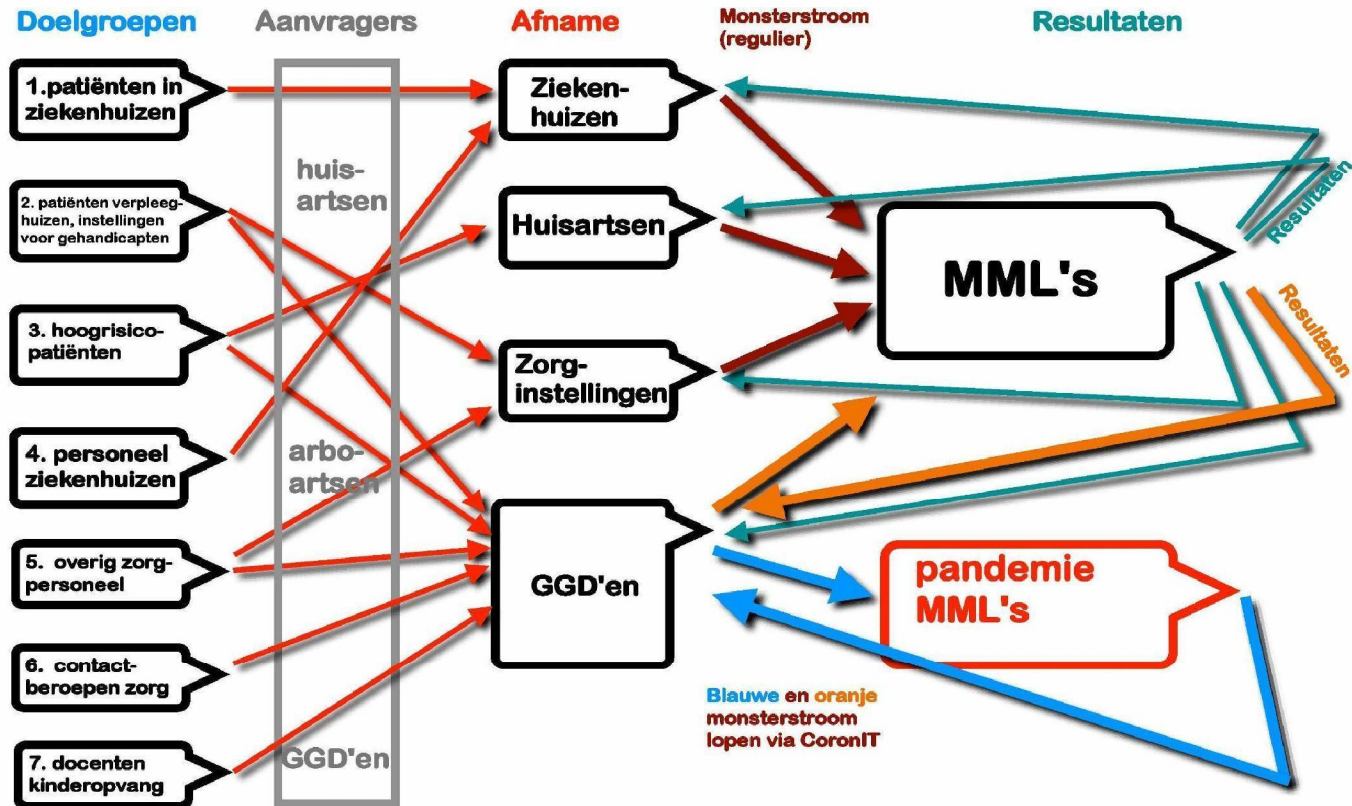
Doelgroepen

Aanvragers

Afname

Monsterstroom (regulier)

Resultaten

1.patiënten in ziekenhuizen

2. patiënten verpleeghuizen, instellingen voor gehandicapten

3. hoogrisicopatiënten

4. personeel ziekenhuizen

5. overig zorgpersoneel

6. contactberoepen zorg

7. docenten kinderopvang

huisartsen

arboartsen

GGD'en

Ziekenhuizen

Huisartsen

Zorginstellingen

GGD'en

MML's

Resultaten

Resultaten

pandemie MML's

Blauwe en oranje monsterstroom lopen via CoronIT